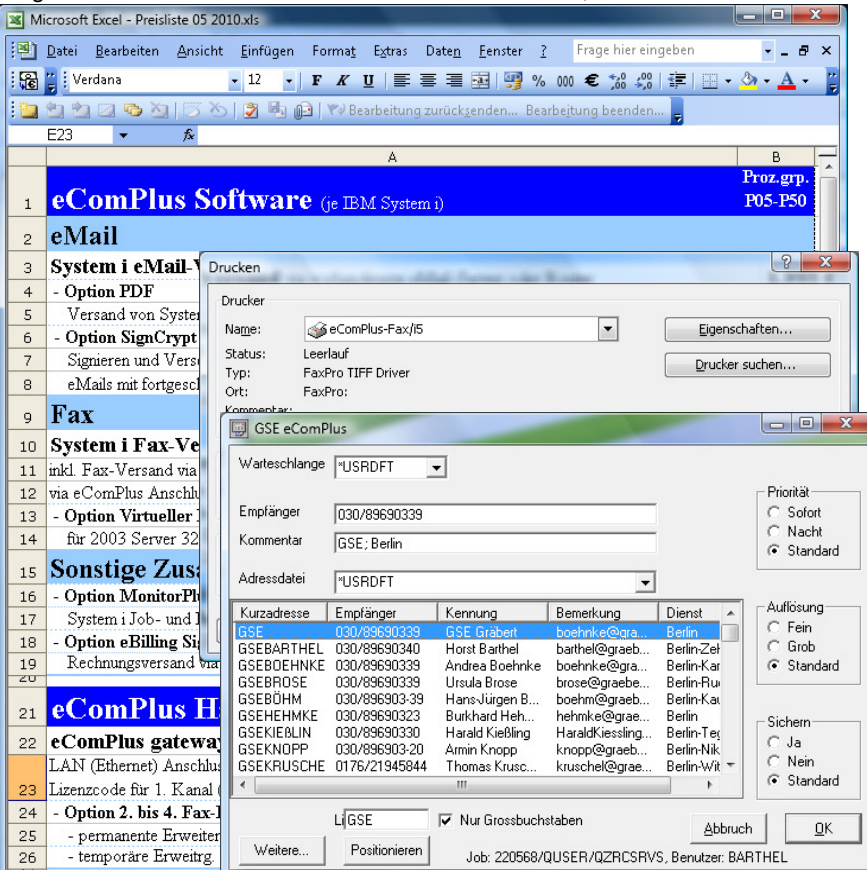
Microsoft Excel - Preisliste 05 2010.xls

Datei Bearbeiten Ansicht Einfügen Format Extras Daten Fenster ? Frage hier eingeben

Verdana 12 F K U % 000 € A

Bearbeitung zurücksenden... Bearbeitung beenden...

E23 fx

| | A | B |
|---|---|---|
| 1 | eComPlus Software (je IBM System i) | Proz.grp. P05-P50 |
| 2 | eMail | |
| 3 | System i eMail-V | |
| 4 | - Option PDF | |
| 5 | Versand von Syster | |
| 6 | - Option SignCrypt | |
| 7 | Signieren und Verse | |
| 8 | eMails mit fortgesch | |
| 9 | Fax | |
| 10 | System i Fax-Ve | |
| 11 | inkl. Fax-Versand via | |
| 12 | via eComPlus Anschlu | |
| 13 | - Option Virtueller | |
| 14 | für 2003 Server 32 | |
| 15 | Sonstige Zusa | |
| 16 | - Option MonitorPlu | |
| 17 | System i Job- und | |
| 18 | - Option eBilling Si | |
| 19 | Rechnungsversand via | |
| 21 | eComPlus H | |
| 22 | eComPlus gateway | |
| 23 | LAN (Ethernet) Anschlus Lizenzcode für 1. Kanal ( | |
| 24 | - Option 2. bis 4. Fax- | |
| 25 | - permanente Erweiter | |
| 26 | - temporäre Erweitrg. | |

Drucken

Drucker
Name: eComPlus-Fax/I5
Eigenschaften...
Status: Leerlauf
Typ: FaxPro TIFF Driver
Drucker suchen...
Ort: FaxPro:
Kommentar:

GSE eComPlus

Warteschlange *USRDFT
Empfänger 030/89690339
Kommentar GSE; Berlin
Adressdatei *USRDFT

Priorität
Sofort
Nacht
Standard

Auflösung
Fein
Grob
Standard

Sichern
Ja
Nein
Standard

| Kurzadresse | Empfänger | Kennung | Bemerkung | Dienst |
|---|---|---|---|---|
| GSE | 030/89690339 | GSE Gräbert | boehnke@gra... | Berlin |
| GSEBARTHEL | 030/89690340 | Horst Barthel | barthel@graeb... | Berlin-Zeh |
| GSEBOEHNKE | 030/89690339 | Andrea Boehnke | boehnke@gra... | Berlin-Kar |
| GSEBROSE | 030/89690339 | Ursula Brose | brose@graebe... | Berlin-Ru |
| GSEBÖHM | 030/896903-39 | Hans-Jürgen B... | boehm@graeb... | Berlin-Kau |
| GSEHEHMKE | 030/89690323 | Burkhard Heh... | hehmke@grae... | Berlin |
| GSEKIEßLIN | 030/89690330 | Harald Kießling | HaraldKiessling... | Berlin-Teg |
| GSEKNOPP | 030/896903-20 | Armin Knopp | knopp@graeb... | Berlin-Nik |
| GSEKRUSCHE | 0176/21945844 | Thomas Krusc... | kruschel@grae... | Berlin-Wit |

Li GSE Nur Grossbuchstaben
Abbruch OK
Weitere... Positionieren Job: 220568/QUSER/QZRCSRVS, Benutzer: BARTHEL